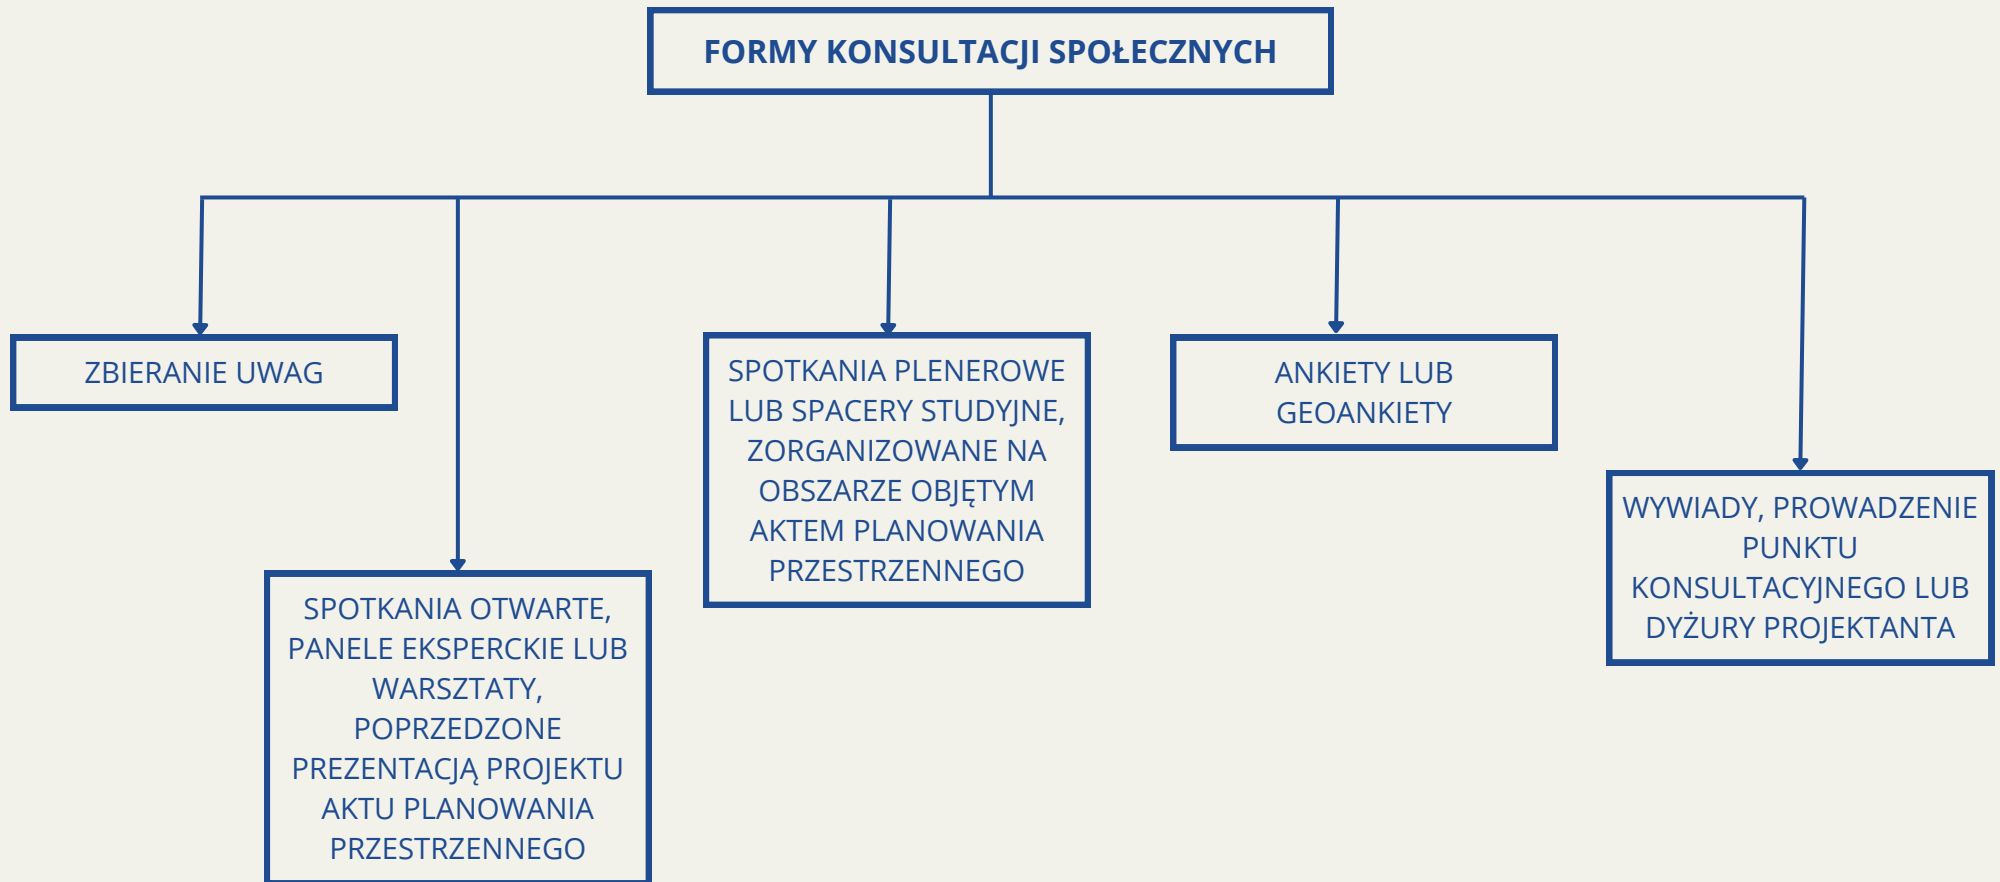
FORMY KONSULTACJI SPOŁECZNYCH

ZBIERANIE UWAG

SPOTKANIA OTWARTE, PANELE EKSPERCKIE LUB WARSZTATY, POPRZEDZONE PREZENTACJĄ PROJEKTU AKTU PLANOWANIA PRZESTRZENNEGO

SPOTKANIA PLENEROWE LUB SPACERY STUDYJNE, ZORGANIZOWANE NA OBSZARZE OBJĘTYM AKTEM PLANOWANIA PRZESTRZENNEGO

ANKIETY LUB GEOANKIETY

WYWIADY, PROWADZENIE PUNKTU KONSULTACYJNEGO LUB DYŻURY PROJEKTANTA